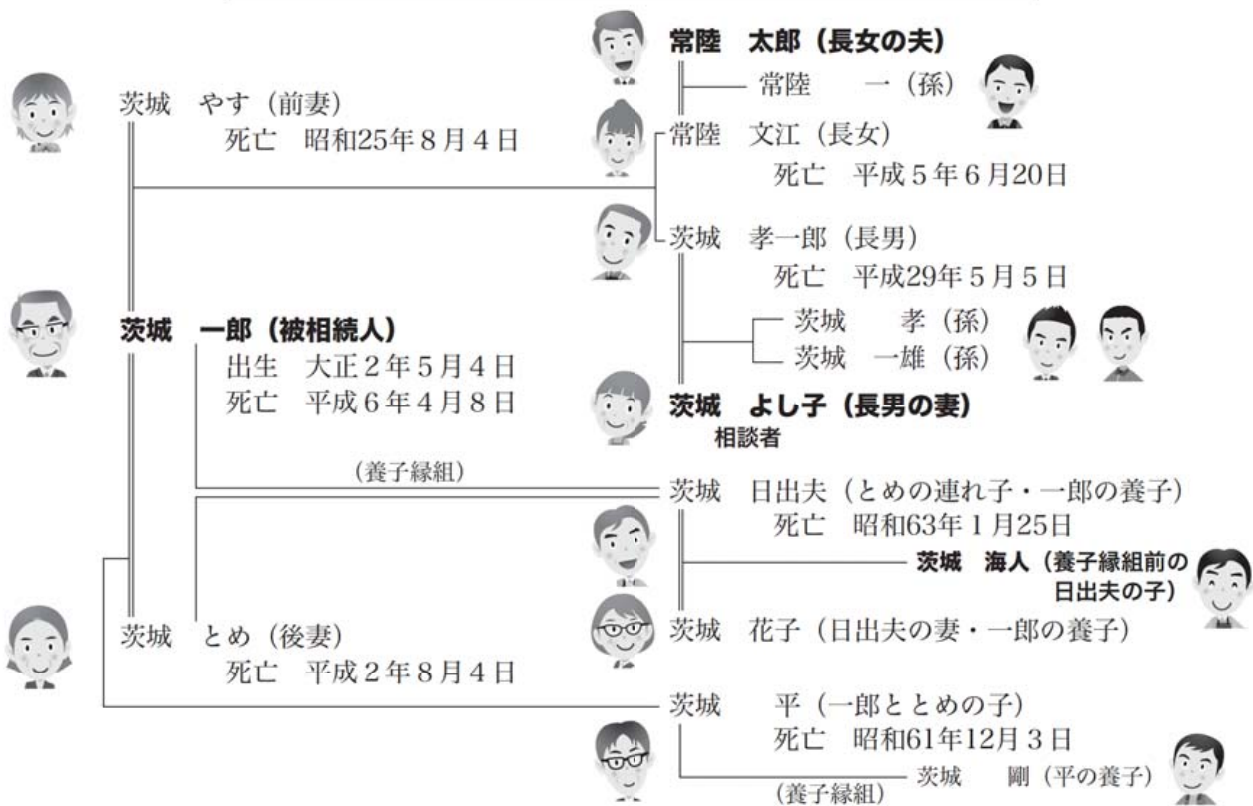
常陸　太郎（長女の夫）

常陸　一（孫）

茨城　やす（前妻）
死亡　昭和25年8月4日

常陸　文江（長女）
死亡　平成5年6月20日

茨城　孝一郎（長男）
死亡　平成29年5月5日

茨城　孝（孫）
茨城　一雄（孫）

茨城　一郎（被相続人）
出生　大正2年5月4日
死亡　平成6年4月8日

茨城　よし子（長男の妻）
相談者

（養子縁組）

茨城　日出夫（とめの連れ子・一郎の養子）
死亡　昭和63年1月25日

茨城　海人（養子縁組前の日出夫の子）

茨城　花子（日出夫の妻・一郎の養子）

茨城　とめ（後妻）
死亡　平成2年8月4日

茨城　平（一郎ととめの子）
死亡　昭和61年12月3日

茨城　剛（平の養子）
（養子縁組）